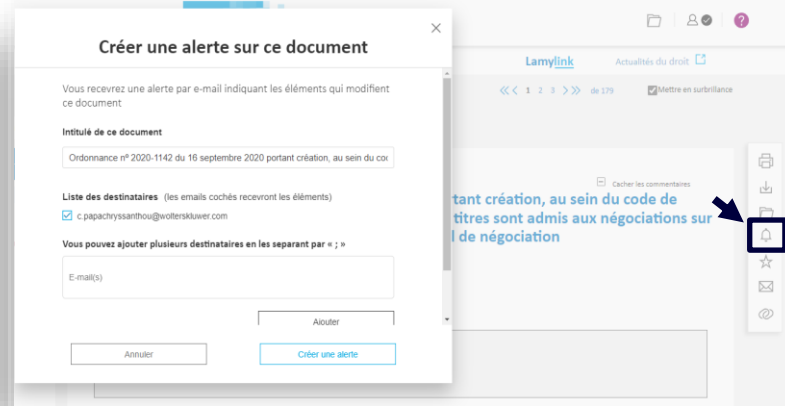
Créer une alerte sur ce document

Vous recevrez une alerte par e-mail indiquant les éléments qui modifient ce document

Intitulé de ce document

Ordonnance n° 2020-1142 du 16 septembre 2020 portant création, au sein du cod

Liste des destinataires (les emails cochés recevront les éléments)

c.papachryssanthou@wolterskluwer.com

Vous pouvez ajouter plusieurs destinataires en les separant par « ; »

E-mail(s)

Ajouter

Annuler

Créer une alerte

Lamylink

Actualités du droit

1 2 3 de 179

Mettre en surbrillance

Cacher les commentaires

rtant création, au sein du code de titres sont admis aux négociations sur l de négociation